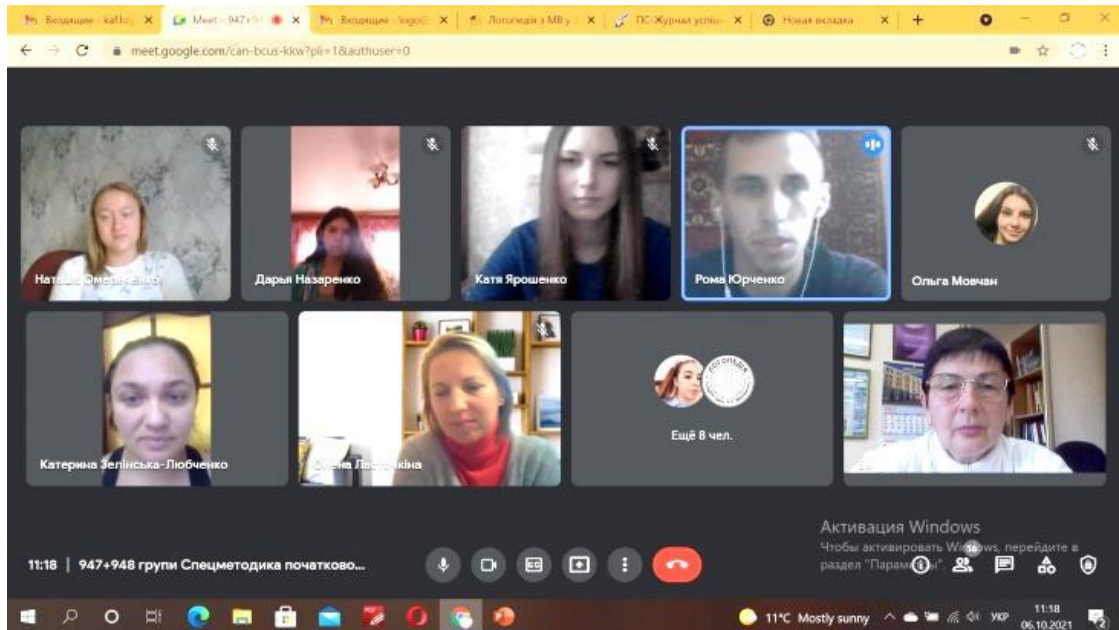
Входящие - kaf.lo | Meet - 947+9 | Входящие - logo | Логопедія з МВ у | ПС-Журнал успіш | Новая вкладка

meet.google.com/can-bcus-kkw?pli=1&authuser=0

Наталья Омельченко
Дарья Назаренко
Катя Ярошенко
Рома Юрченко
Ольга Мовчан
Катерина Зелінська-Любченко
Олена Ластовкіна
Ещё 8 чел.

Активация Windows
Чтобы активировать Windows, перейдите в раздел "Параметры".

11:18 | 947+948 групи Спецметодика початково...

16

11°C Mostly sunny
УКР
11:18
06.10.2021
2